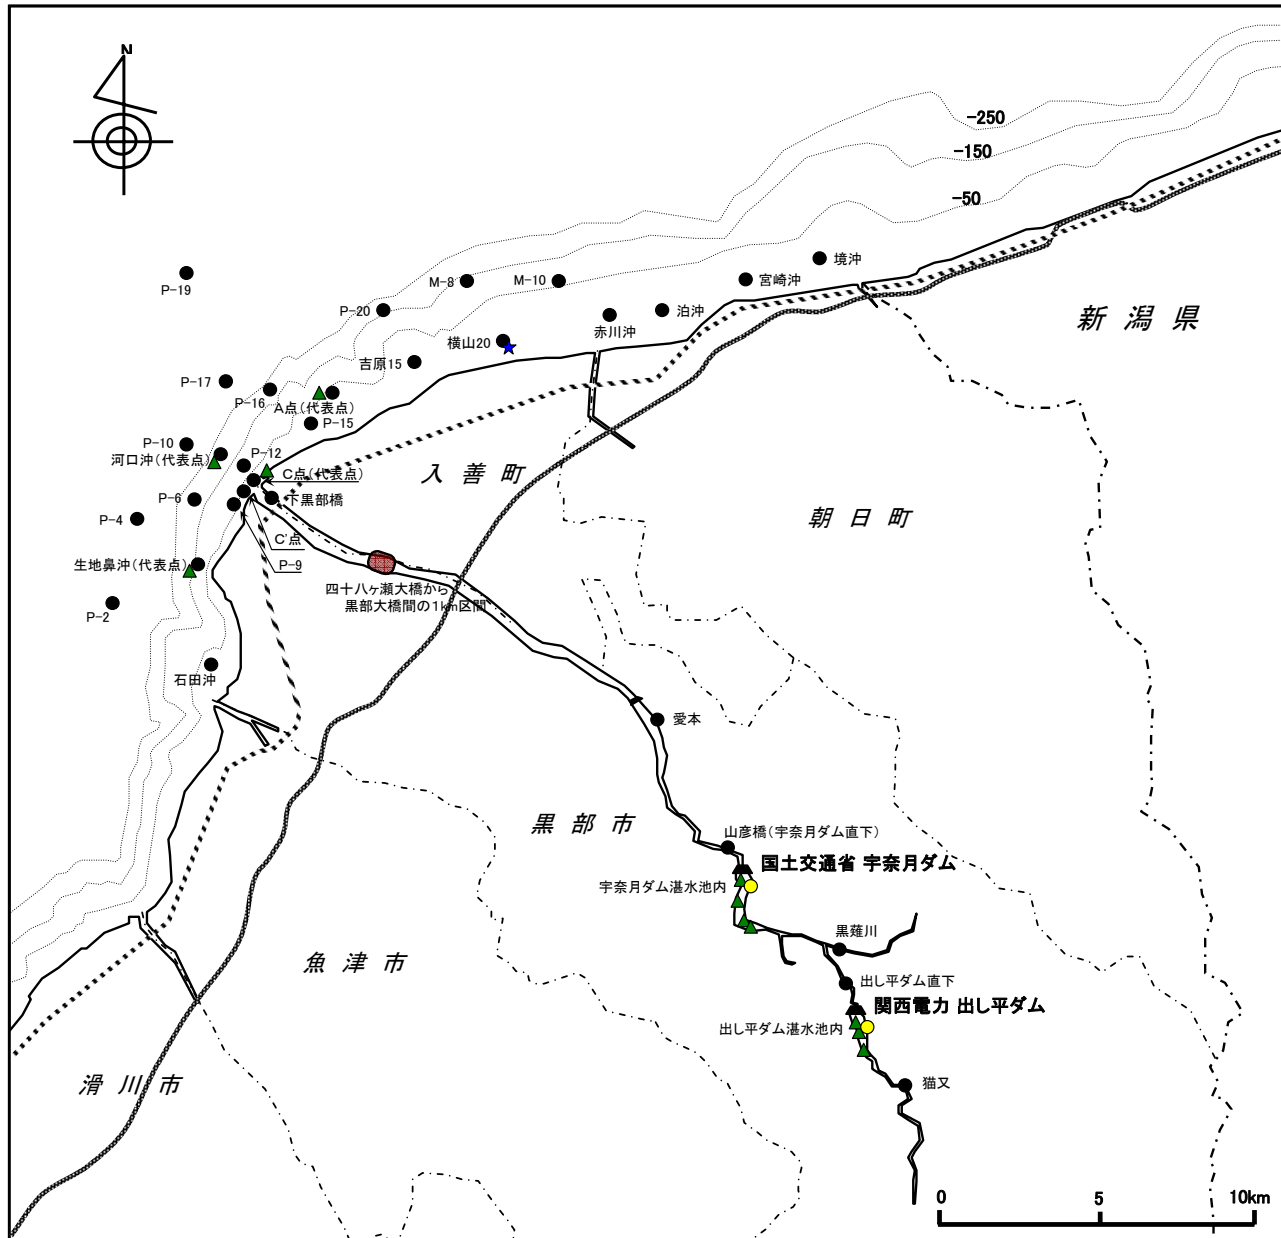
N

-250
-150
-50

境沖
宮崎沖
M-8
M-10
P-19
P-20
泊沖
赤川沖
横山20
新潟県
吉原15
P-17
P-16
A点(代表点)
P-15
P-10
河口沖(代表点)
P-12
C点(代表点)
入善町
P-6
下黒部橋
P-4
朝日町
C'点
P-9
生地鼻沖(代表点)
四十八ヶ瀬大橋から黒部大橋間の1km区間
P-2
石田沖
愛本
黒部市
山彦橋(宇奈月ダム直下)
国土交通省 宇奈月ダム
宇奈月ダム湛水池内
黒薙川
魚津市
出し平ダム直下
関西電力 出し平ダム
出し平ダム湛水池内
猫又
滑川市
0
5
10km